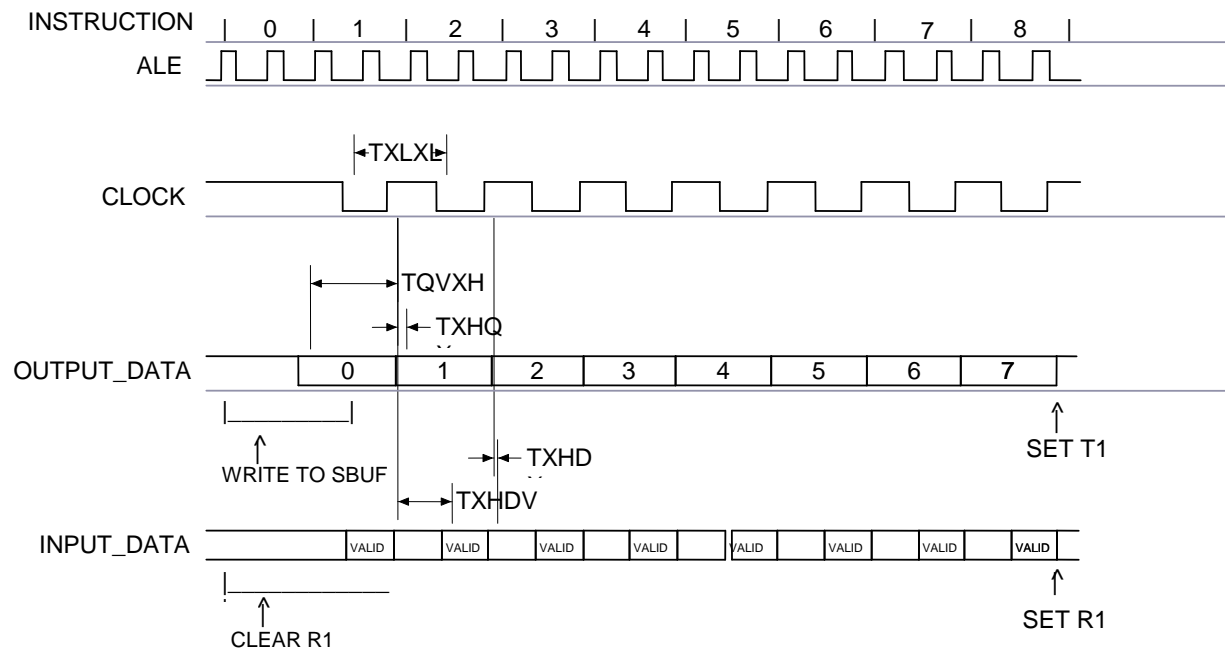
INSTRUCTION 0 1 2 3 4 5 6 7 8

ALE

TXLXL

CLOCK

TQVXH

TXHQ

OUTPUT_DATA 0 1 2 3 4 5 6 7

WRITE TO SBUF

SET T1

TXHD

TXHDV

INPUT_DATA VALID VALID VALID VALID VALID VALID VALID VALID

CLEAR R1

SET R1